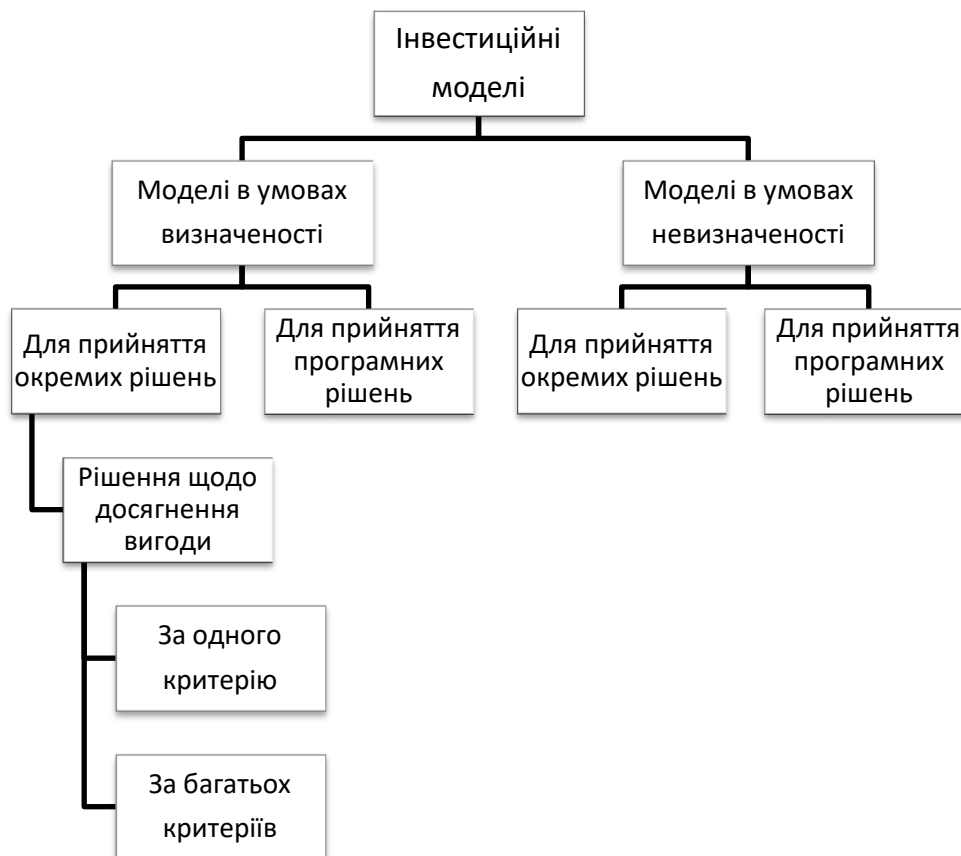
Інвестиційні моделі

Моделі в умовах визначеності

Моделі в умовах невизначеності

Для прийняття окремих рішень

Для прийняття програмних рішень

Для прийняття окремих рішень

Для прийняття програмних рішень

Рішення щодо досягнення вигоди

За одного критерію

За багатьох критеріїв